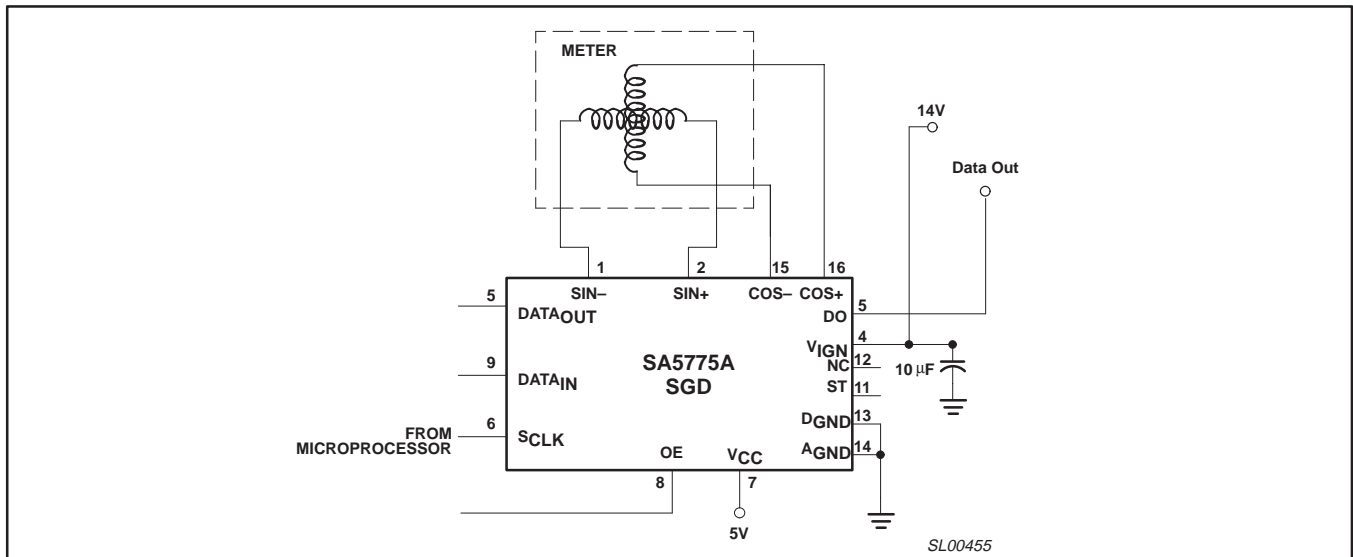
METER

14V

Data Out

1 2 15 16

SIN– SIN+ COS– COS+

5 DATA$_{OUT}$

9 DATA$_{IN}$

FROM MICROPROCESSOR 6 S$_{CLK}$

SA5775A SGD

OE V$_{CC}$

8 7

5V

5 DO

4 V$_{IGN}$

12 NC

11 ST

13 D$_{GND}$

14 A$_{GND}$

10 μF

SL00455